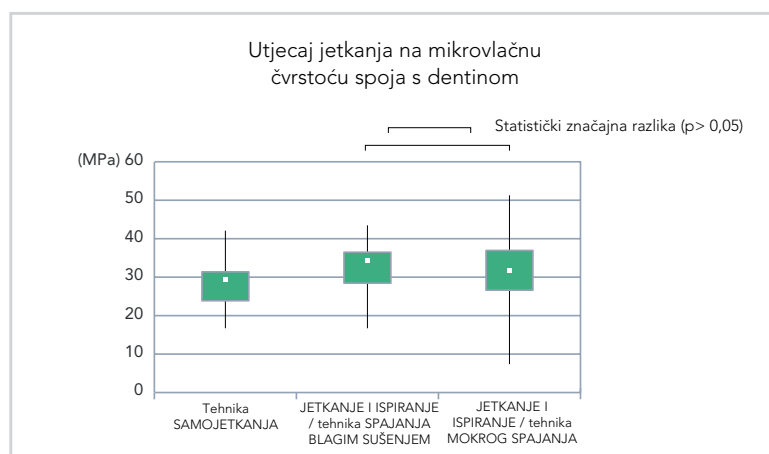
Utjecaj jetkanja na mikrovlačnu čvrstoću spoja s dentinom

Statistički značajna razlika (p> 0,05)

(MPa) 60
50
40
30
20
10
0

Tehnika SAMOJETKANJA

JETKANJE I ISPIRANJE / tehnika SPAJANJA BLAGIM SUŠENJEM

JETKANJE I ISPIRANJE / tehnika MOKROG SPAJANJA